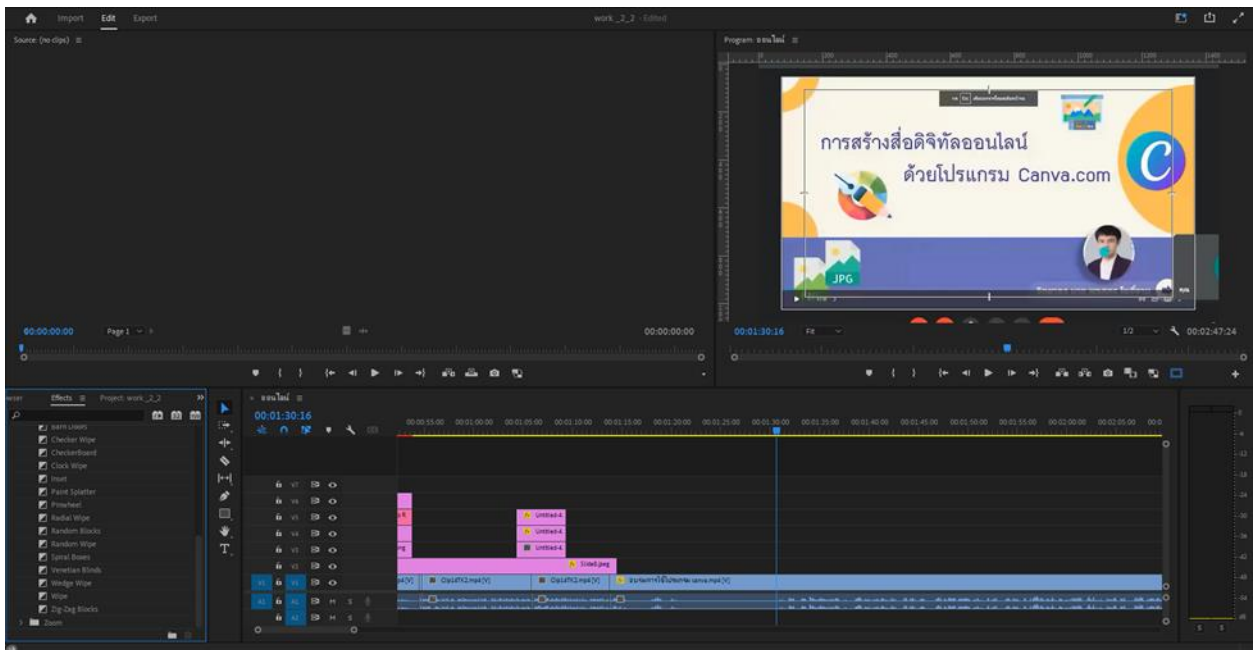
Import Edit Export

work_2_2 - Edited

Source: (no clips) ≡

Program: ออนไลน์ ≡

การสร้างสื่อดิจิทัลออนไลน์

ด้วยโปรแกรม Canva.com

JPG

00:00:00:00 Page 1

00:00:00:00

00:01:30:16 Fit

1/2

00:02:47:24

Effects ≡ Project: work_2_2

Barn Doors
Checker Wipe
CheckerBoard
Clock Wipe
Inset
Paint Splatter
Pinwheel
Radial Wipe
Random Blocks
Random Wipe
Spiral Boxes
Venetian Blinds
Wedge Wipe
Wipe
Zig-Zag Blocks
Zoom

ออนไลน์ ≡

00:01:30:16

00:00:55:00 00:01:00:00 00:01:05:00 00:01:10:00 00:01:15:00 00:01:20:00 00:01:25:00 00:01:30:00 00:01:35:00 00:01:40:00 00:01:45:00 00:01:50:00 00:01:55:00 00:02:00:00 00:02:05:00

V7
V6
V5
V4
V3
V2
V1
A1
A2

Untitled-4
Untitled-4
Untitled-4
Slide8.jpeg
Clip14ช1.mp4 [V]
Clip14ช2.mp4 [V]
Clip14ช2.mp4 [V]
อบรมการใช้โปรแกรม canva.mp4 [V]

S S